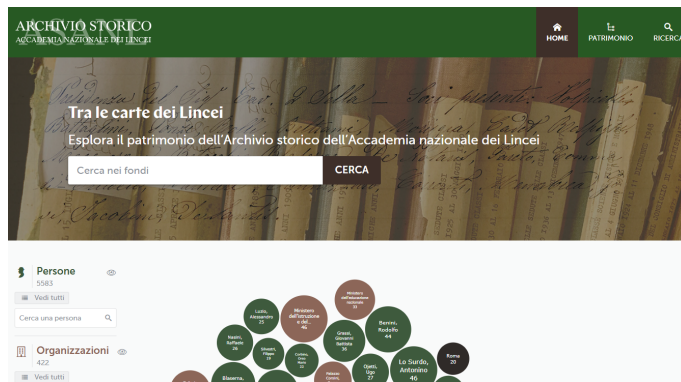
ARCHIVIO STORICO
ACCADEMIA NAZIONALE DEI LINCEI

HOME
PATRIMONIO
RICERCA

Tra le carte dei Lincei

Esplora il patrimonio dell'Archivio storico dell'Accademia nazionale dei Lincei

Cerca nei fondi
CERCA

Persone
5583
Vedi tutti
Cerca una persona

Organizzazioni
422
Vedi tutti

Lucio, Alessandro
25

Ministero dell'istruzione e del...
46

Ministero dell'educazione nazionale
33

Nasini, Raffaele
26

Silvestri, Filippo
19

Cantoni, Gian Nino
22

Grassi, Giovanni Battista
35

Bernini, Rodolfo
44

Roma
20

Blaserna,

Meleagri, Corrado

Opetti, Ugo
27

Lo Surdo, Antonino
46